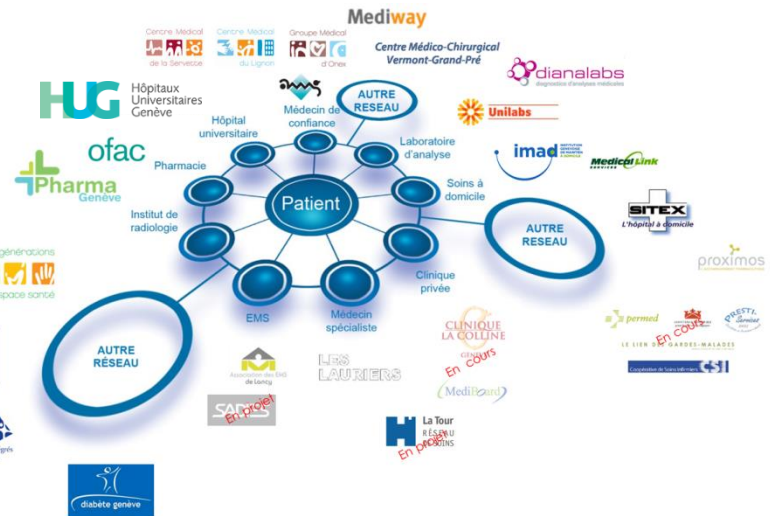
Mediway

Centre Médical de la Servette

Centre Médical du Lignon

Groupe Médical d'Onex

Centre Médico-Chirurgical Vermont-Grand-Pré

dianalabs diagnostics d'analyses médicales

HUG Hôpitaux Universitaires Genève

AMG

Unilabs

AUTRE RESEAU

Médecin de confiance

Hôpital universitaire

Laboratoire d'analyse

imad

Medical Link

ofac

Pharmacie

Soins à domicile

Patient

Pharma Genève

SITEX L'hôpital à domicile

AUTRE RESEAU

Institut de radiologie

générations

espace santé

proximos

Clinique privée

EMS

Médecin spécialiste

permed

En cours

PRESTI-Services

LE LIEN DES GARDES-MALADES

CLINIQUE LA COLLINE GENÈVE

En cours

Coopérative de Soins Infirmiers CSI

AUTRE RÉSEAU

Association des EMS de Lancy

LES LAURIERS

MediBoard

SAPHIS

En projet

La Tour RÉSEAU DE SOINS

En projet

grès

diabète genève